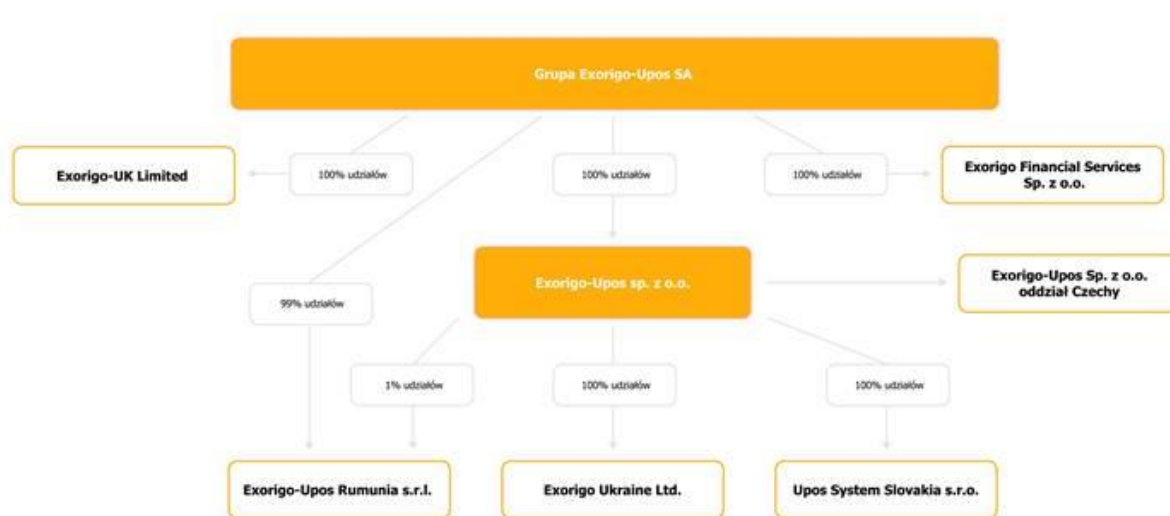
Grupa Exorigo-Upos SA

Exorigo-UK Limited

100% udziałów

100% udziałów

100% udziałów

Exorigo Financial Services Sp. z o.o.

99% udziałów

Exorigo-Upos sp. z o.o.

Exorigo-Upos Sp. z o.o. oddział Czechy

1% udziałów

100% udziałów

100% udziałów

Exorigo-Upos Rumunia s.r.l.

Exorigo Ukraine Ltd.

Upos System Slovakia s.r.o.